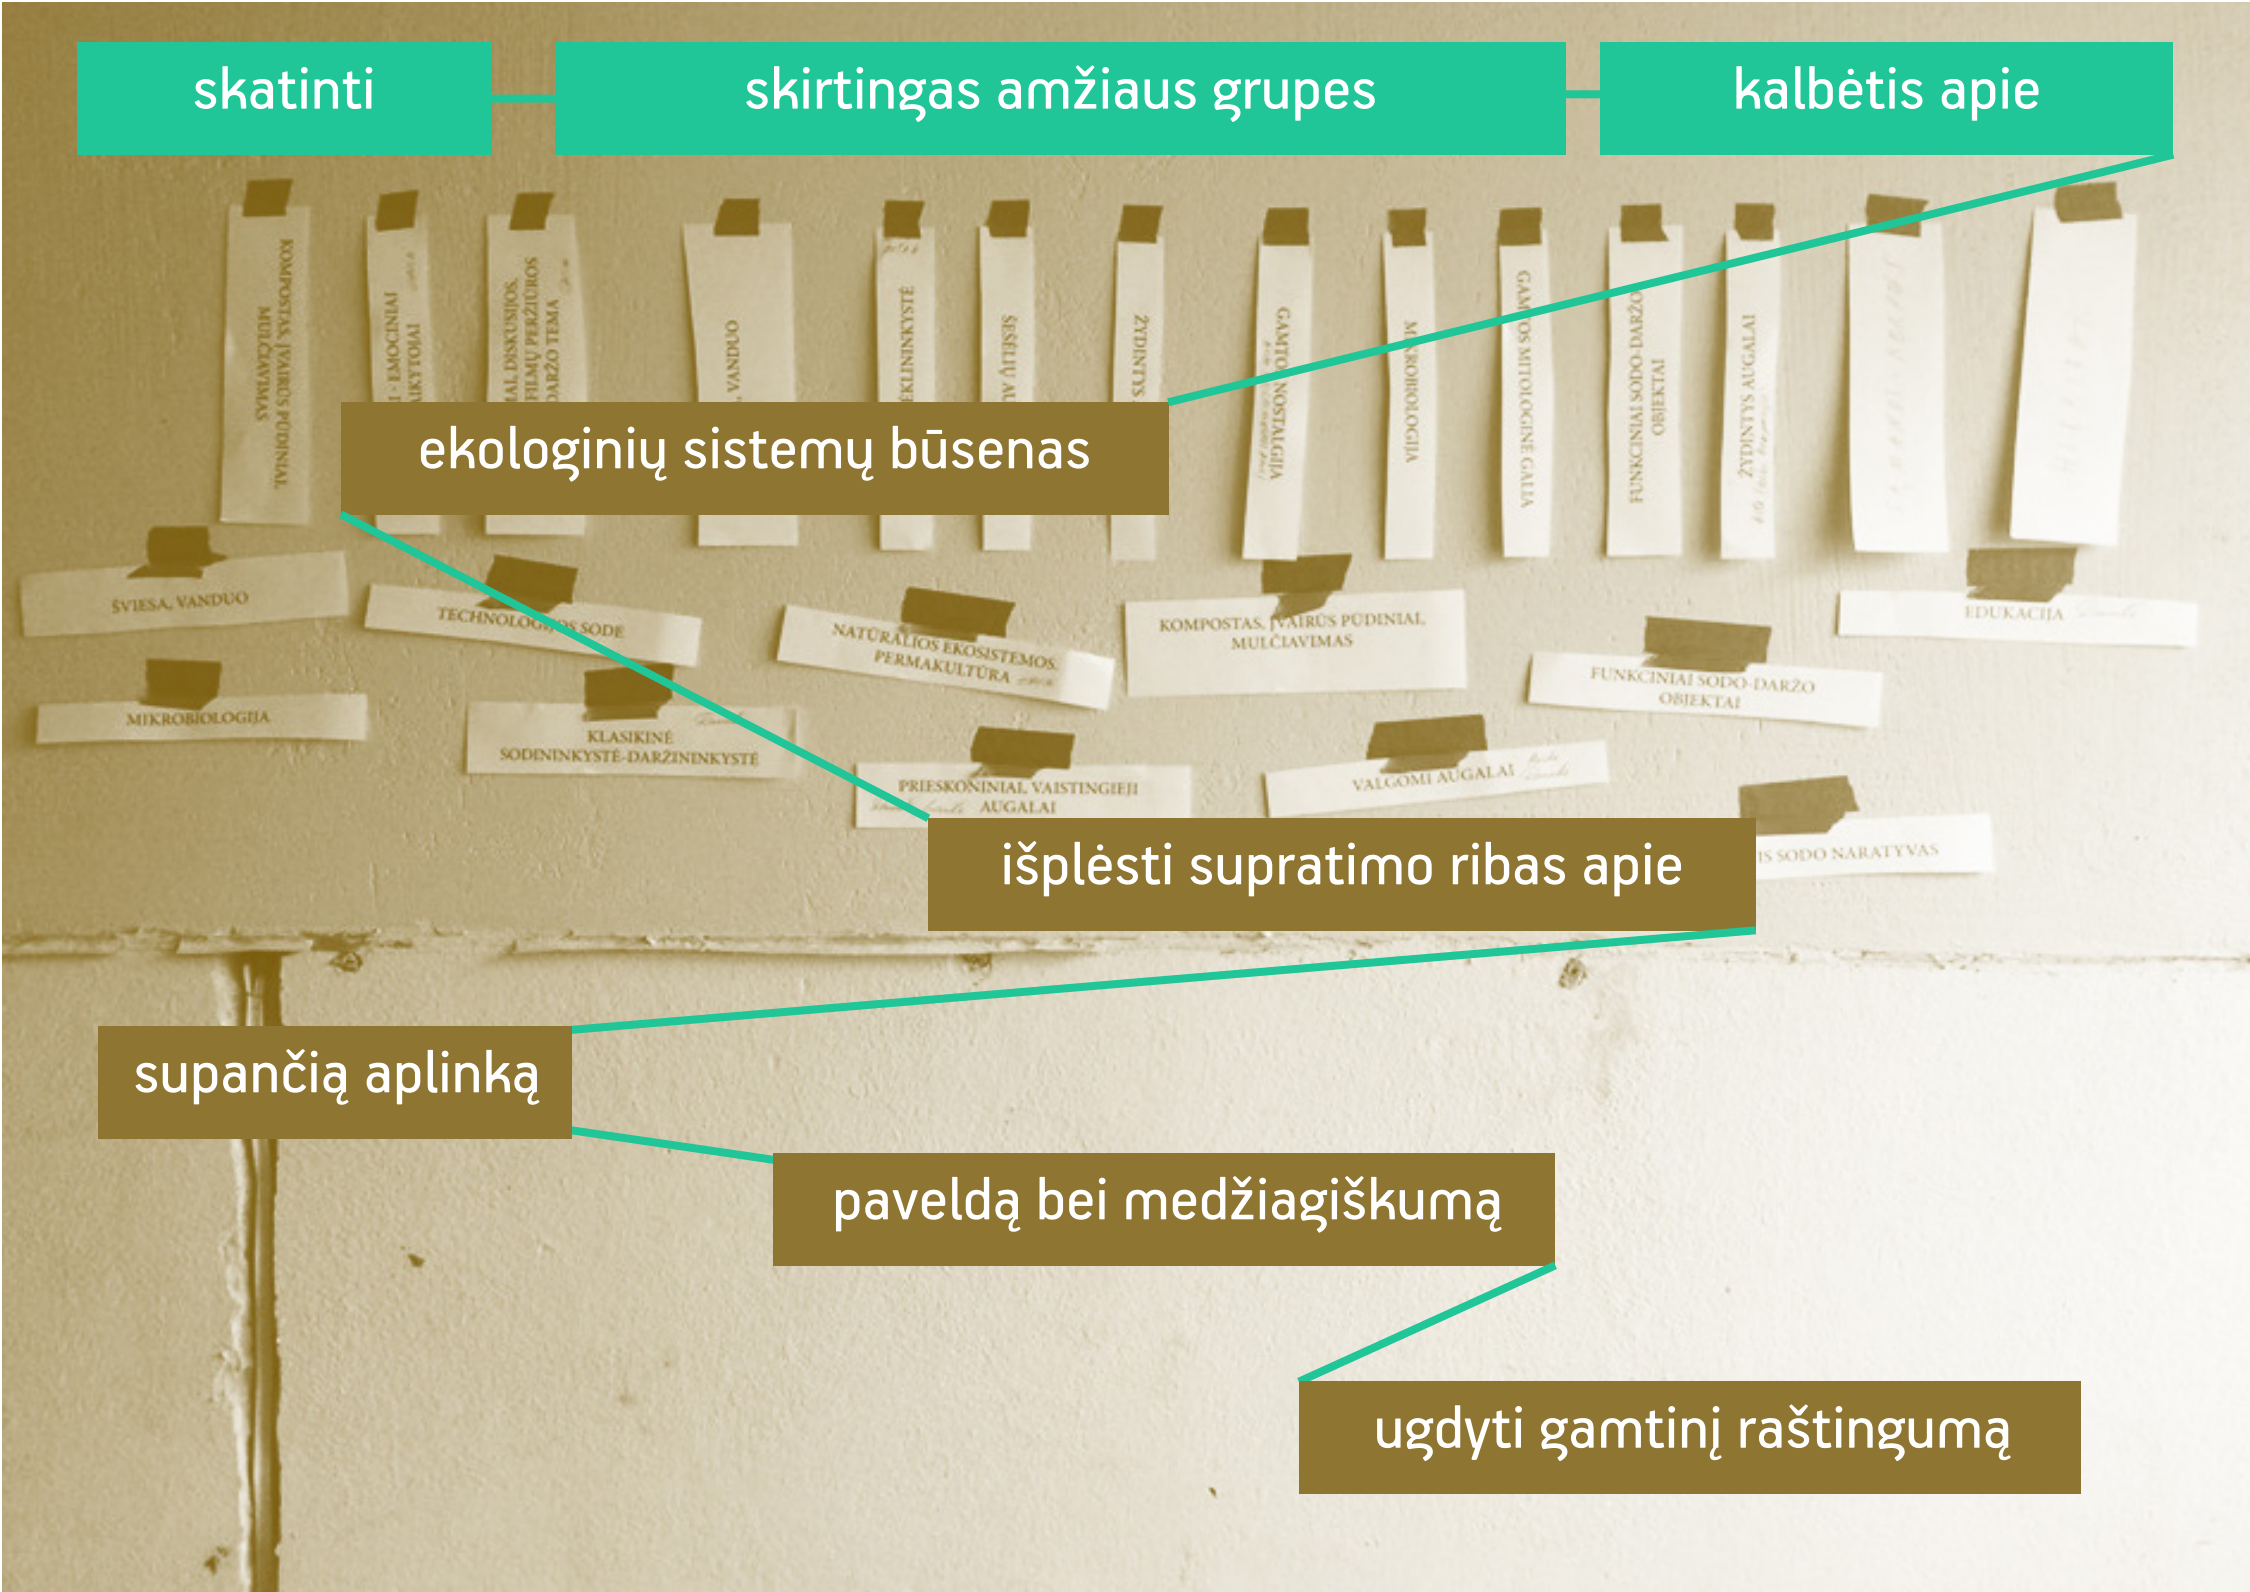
skatinti

skirtingas amžiaus grupes

kalbėtis apie

KOMPOSTAS, ĮVAIRŪS PŪDINIAI, MULČIAVIMAS

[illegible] EMOCINIAI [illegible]KYTOJAI

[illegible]IAL DISKUSIJOS, FILMŲ PERŽIŪROS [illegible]ARŽO TEMA

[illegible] VANDUO

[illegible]EKLININKYSTĖ

ŠEŠĖLIŲ A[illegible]

ŽYDINTYS

GAMTO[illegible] NOSTALGIJA

M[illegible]KROBIOLOGIJA

GAM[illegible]OS MITOLOGINĖ GALIA

FUNKCINIAI SODO-DARŽO OBJEKTAI

ŽYDINTYS AUGALAI

ekologinių sistemų būsenas

ŠVIESA, VANDUO

TECHNOLOG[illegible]S SODE

NATŪRALIOS EKOSISTEMOS, PERMAKULTŪRA

KOMPOSTAS, ĮVAIRŪS PŪDINIAI, MULČIAVIMAS

EDUKACIJA

MIKROBIOLOGIJA

KLASIKINĖ SODININKYSTĖ-DARŽININKYSTĖ

FUNKCINIAI SODO-DARŽO OBJEKTAI

PRIESKONINIAI, VAISTINGIEJI AUGALAI

VALGOMI AUGALAI

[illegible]IS SODO NARATYVAS

išplėsti supratimo ribas apie

supančią aplinką

paveldą bei medžiagiškumą

ugdyti gamtinį raštingumą